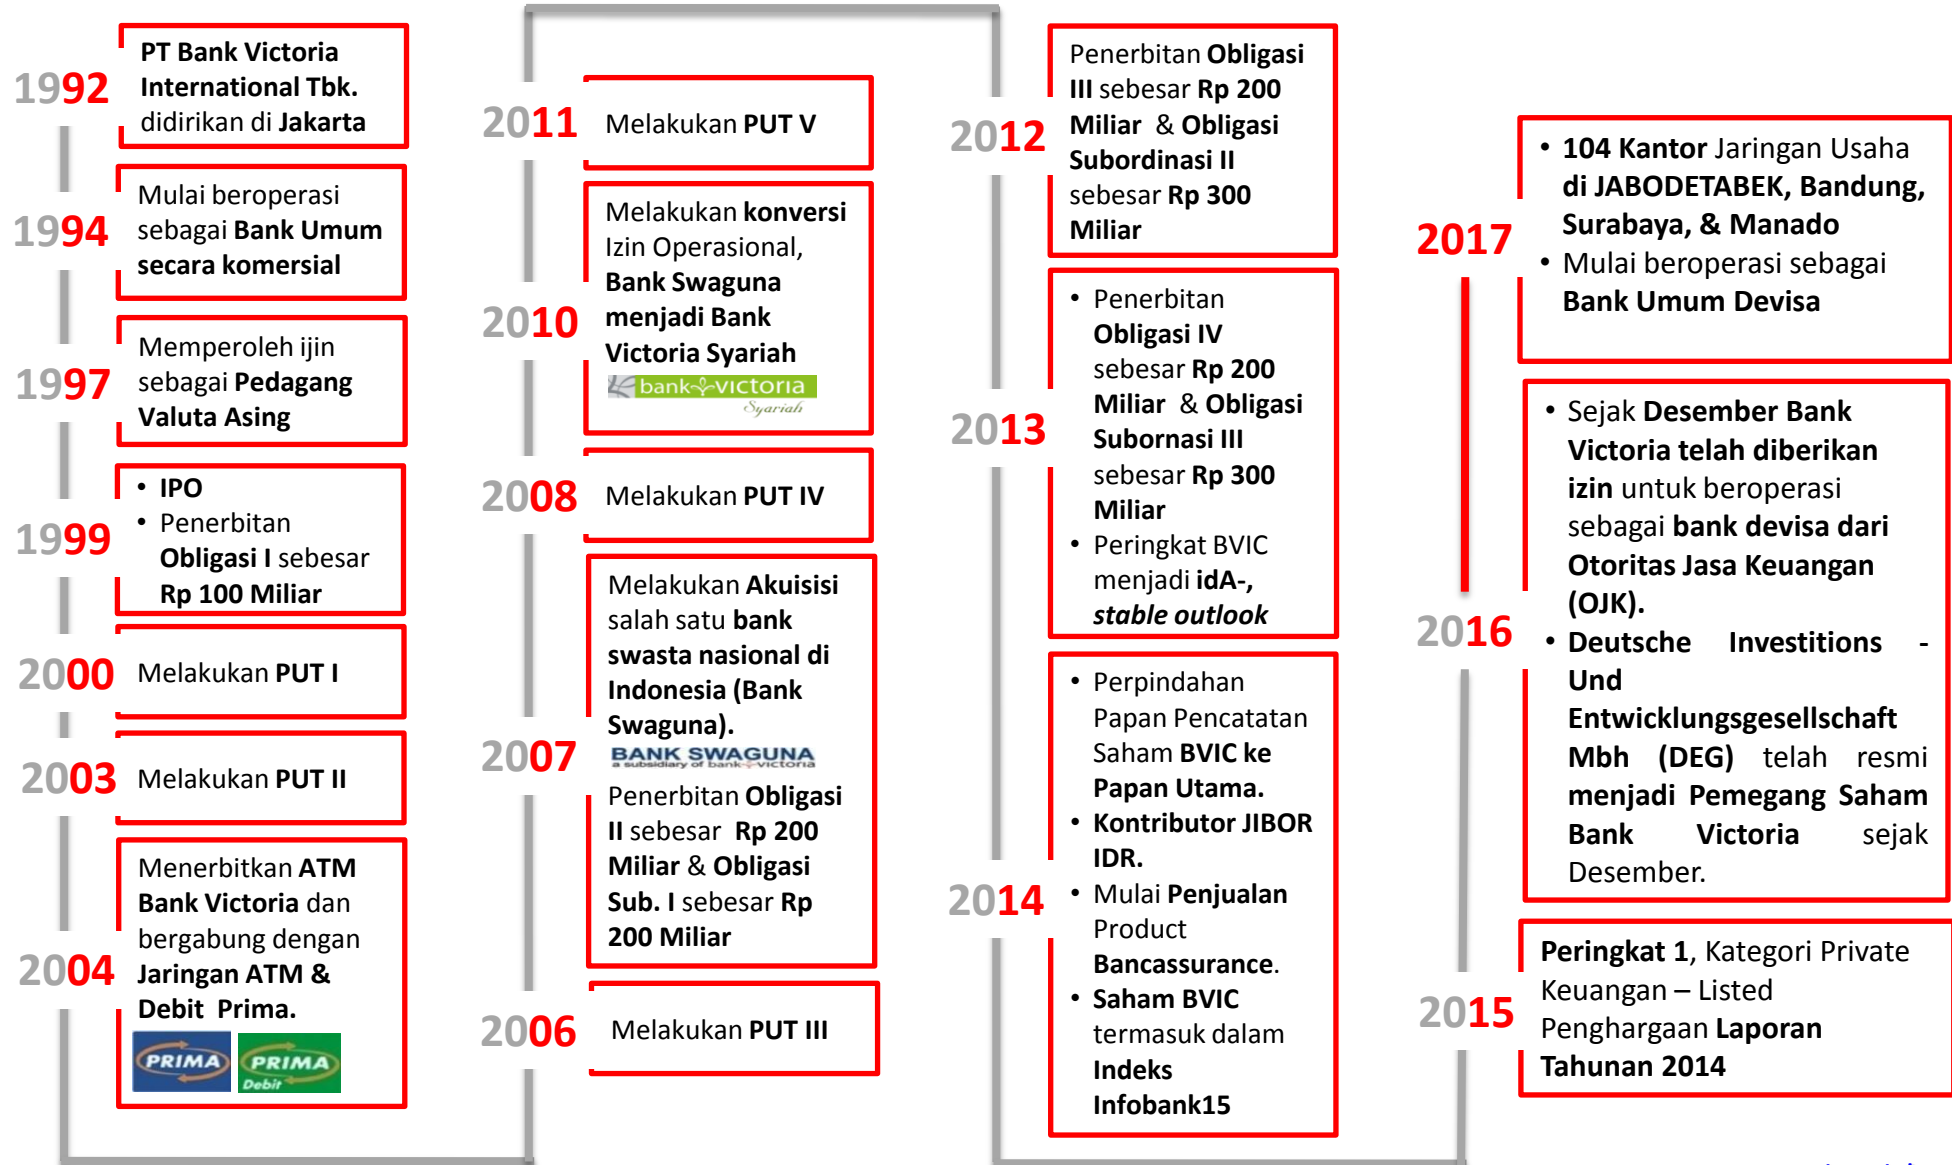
1992
PT Bank Victoria International Tbk. didirikan di Jakarta

1994
Mulai beroperasi sebagai Bank Umum secara komersial

1997
Memperoleh ijin sebagai Pedagang Valuta Asing

1999
• IPO
• Penerbitan Obligasi I sebesar Rp 100 Miliar

2000
Melakukan PUT I

2003
Melakukan PUT II

2004
Menerbitkan ATM Bank Victoria dan bergabung dengan Jaringan ATM & Debit Prima.
PRIMA PRIMA Debit

2011
Melakukan PUT V

2010
Melakukan konversi Izin Operasional, Bank Swaguna menjadi Bank Victoria Syariah
bank victoria Syariah

2008
Melakukan PUT IV

2007
Melakukan Akuisisi salah satu bank swasta nasional di Indonesia (Bank Swaguna).
BANK SWAGUNA a subsidiary of bank victoria
Penerbitan Obligasi II sebesar Rp 200 Miliar & Obligasi Sub. I sebesar Rp 200 Miliar

2006
Melakukan PUT III

2012
Penerbitan Obligasi III sebesar Rp 200 Miliar & Obligasi Subordinasi II sebesar Rp 300 Miliar

2013
• Penerbitan Obligasi IV sebesar Rp 200 Miliar & Obligasi Subornasi III sebesar Rp 300 Miliar
• Peringkat BVIC menjadi idA-, stable outlook

2014
• Perpindahan Papan Pencatatan Saham BVIC ke Papan Utama.
• Kontributor JIBOR IDR.
• Mulai Penjualan Product Bancassurance.
• Saham BVIC termasuk dalam Indeks Infobank15

2017
• 104 Kantor Jaringan Usaha di JABODETABEK, Bandung, Surabaya, & Manado
• Mulai beroperasi sebagai Bank Umum Devisa

2016
• Sejak Desember Bank Victoria telah diberikan izin untuk beroperasi sebagai bank devisa dari Otoritas Jasa Keuangan (OJK).
• Deutsche Investitions - Und Entwicklungsgesellschaft Mbh (DEG) telah resmi menjadi Pemegang Saham Bank Victoria sejak Desember.

2015
Peringkat 1, Kategori Private Keuangan – Listed Penghargaan Laporan Tahunan 2014